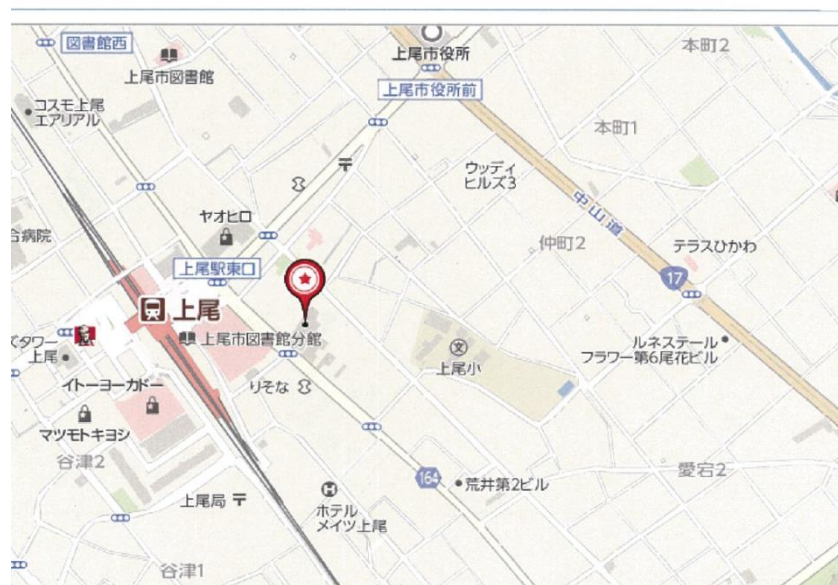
図書館西
上尾市図書館
上尾市役所
上尾市役所前
本町2
コスモ上尾
エアリアル
本町1
ウッディ
ヒルズ3
中山道
ヤオヒロ
合病院
上尾駅東口
仲町2
テラスひかわ
17
上尾
タワー
上尾
上尾市図書館分館
ルネステール
フラワー第6尾花ビル
上尾小
イトーヨーカドー
りそな
マツモトキヨシ
谷津2
164
荒井第2ビル
愛宕2
上尾局
ホテル
メイツ上尾
谷津1